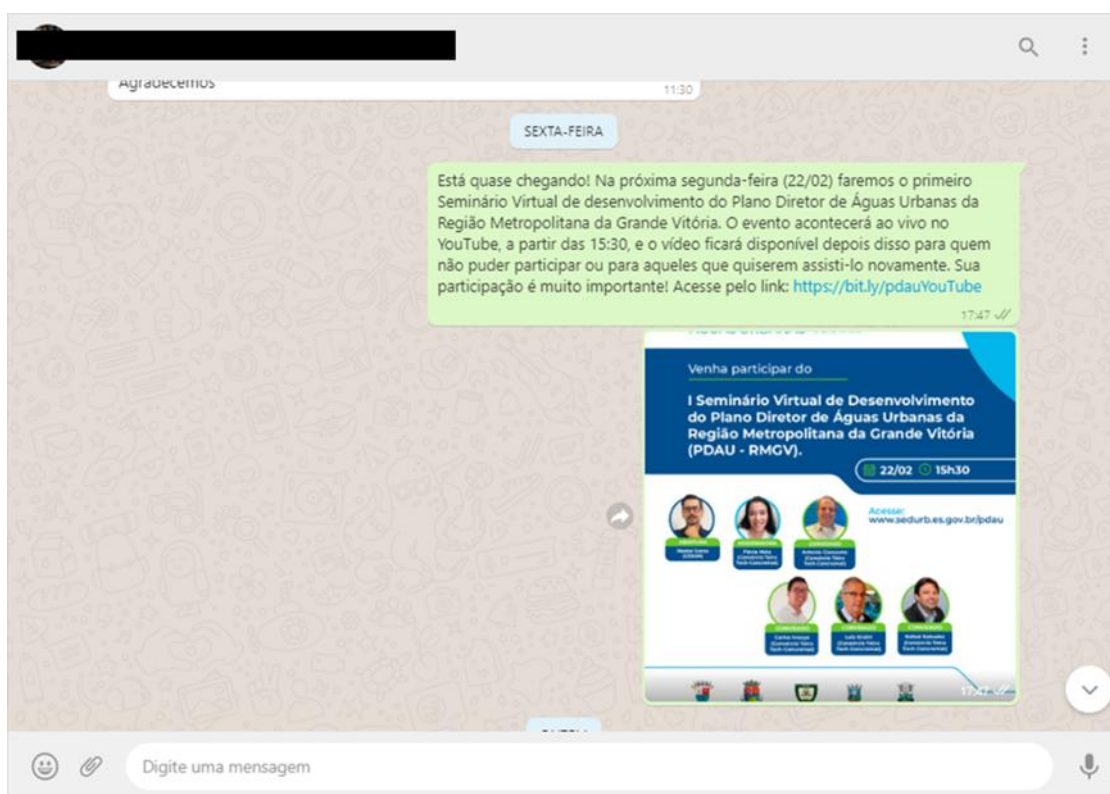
Agradecemos
11:30

SEXTA-FEIRA

Está quase chegando! Na próxima segunda-feira (22/02) faremos o primeiro Seminário Virtual de desenvolvimento do Plano Diretor de Águas Urbanas da Região Metropolitana da Grande Vitória. O evento acontecerá ao vivo no YouTube, a partir das 15:30, e o vídeo ficará disponível depois disso para quem não puder participar ou para aqueles que quiserem assisti-lo novamente. Sua participação é muito importante! Acesse pelo link: https://bit.ly/pdauYouTube
17:47

Venha participar do

I Seminário Virtual de Desenvolvimento do Plano Diretor de Águas Urbanas da Região Metropolitana da Grande Vitória (PDAU - RMGV).

22/02 15h30

Acesse: www.sedurb.es.gov.br/pdau

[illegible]

17:47

Digite uma mensagem